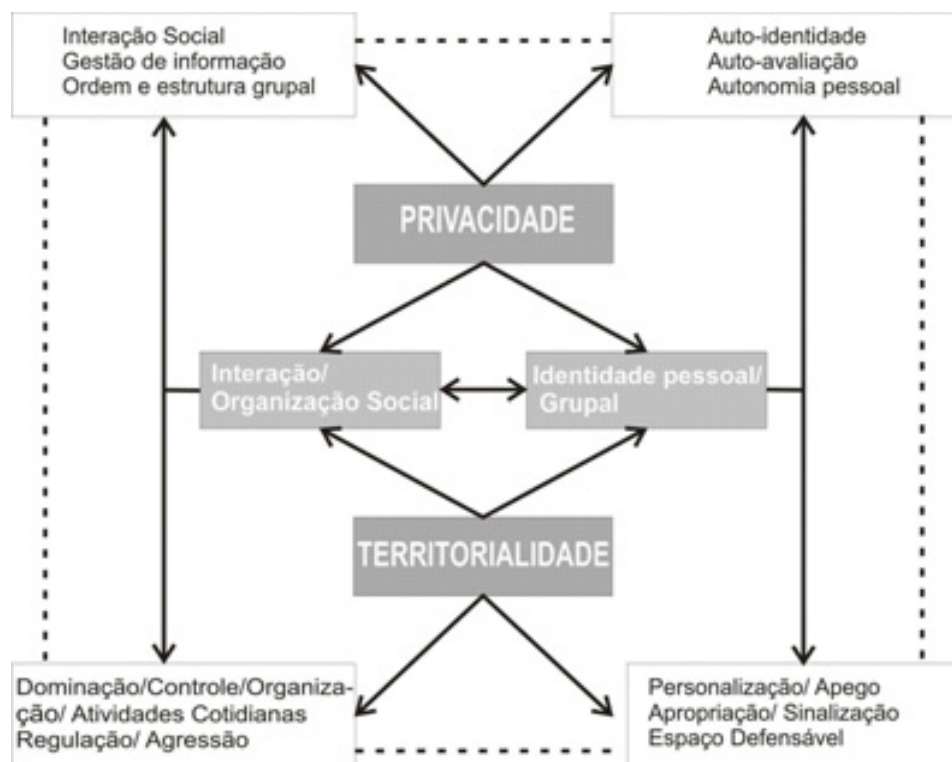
Interação Social
Gestão de informação
Ordem e estrutura grupal

Auto-identidade
Auto-avaliação
Autonomia pessoal

PRIVACIDADE

Interação/
Organização Social

Identidade pessoal/
Grupal

TERRITORIALIDADE

Dominação/Controle/Organização/ Atividades Cotidianas
Regulação/ Agressão

Personalização/ Apego
Apropriação/ Sinalização
Espaço Defensável